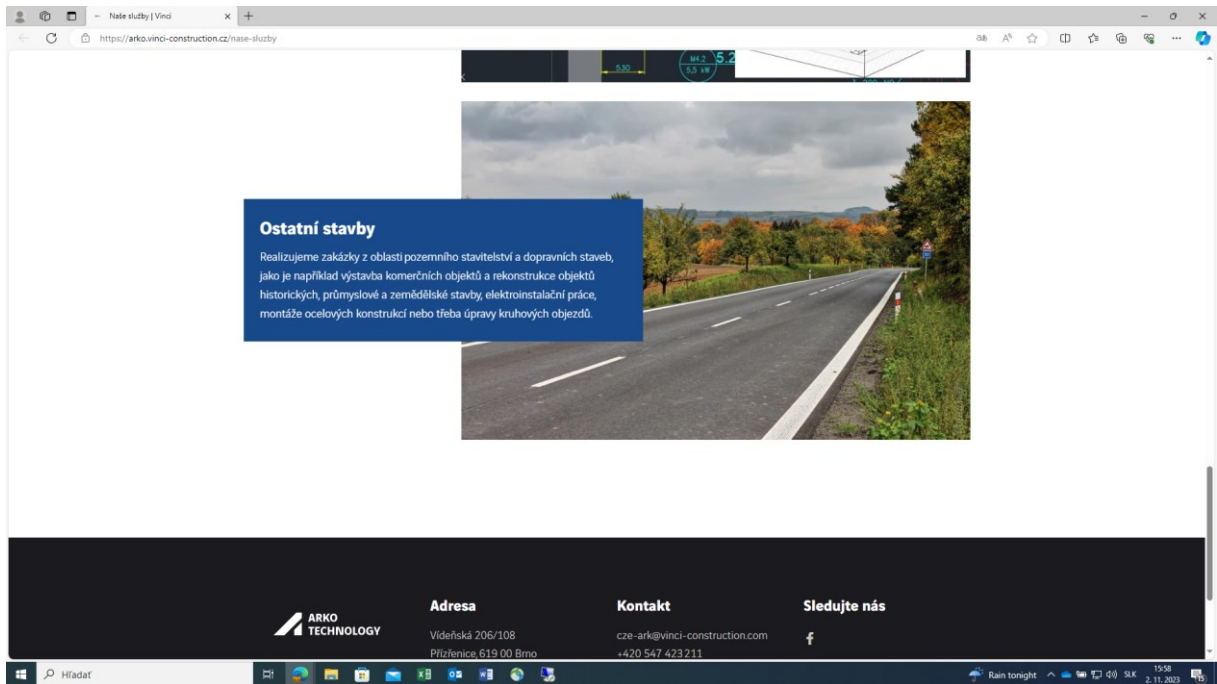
Naše služby | Vinci

https://arko.vinci-construction.cz/nase-sluzby

5.30
M4.2
5,5 kW
5.2

Ostatní stavby

Realizujeme zakázky z oblasti pozemního stavitelství a dopravních staveb, jako je například výstavba komerčních objektů a rekonstrukce objektů historických, průmyslové a zemědělské stavby, elektroinstalační práce, montáže ocelových konstrukcí nebo třeba úpravy kruhových objezdů.

ARKO TECHNOLOGY

Adresa
Vídeňská 206/108
Přízřenice, 619 00 Brno

Kontakt
cze-ark@vinci-construction.com
+420 547 423 211

Sledujte nás

Hľadať

Rain tonight
SLK
15:58
2. 11. 2023